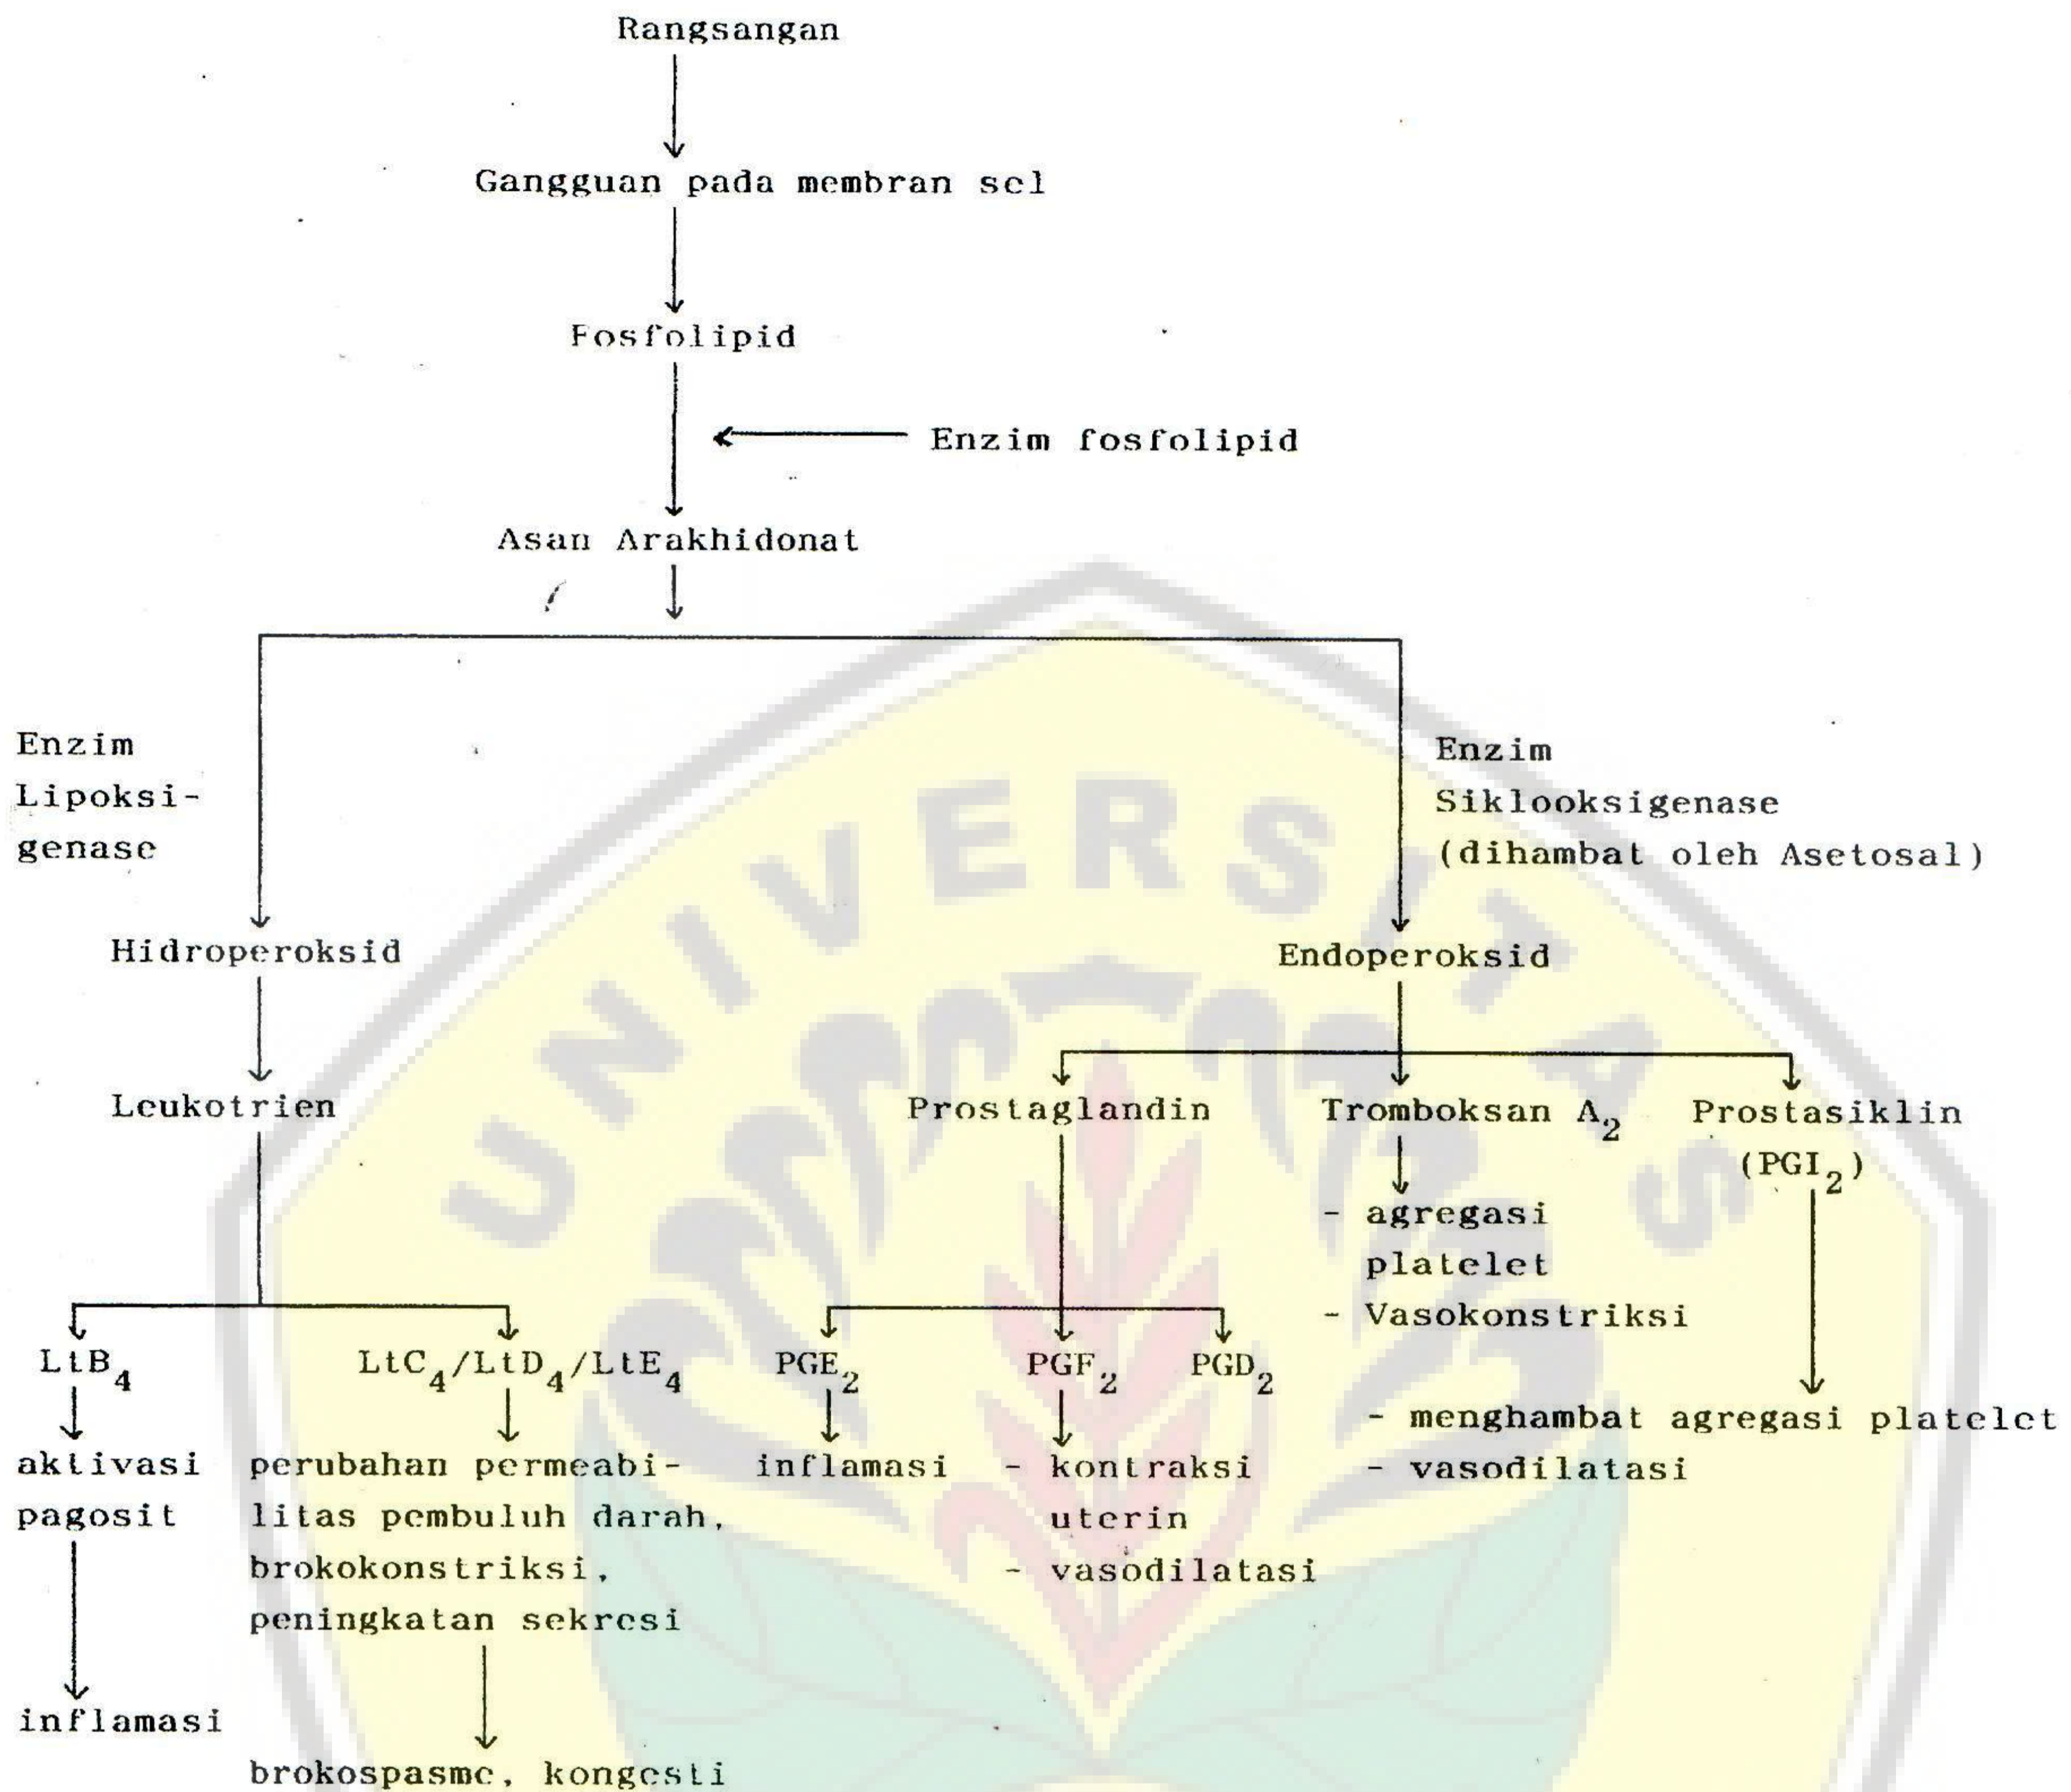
Rangsangan

Gangguan pada membran sel

Fosfolipid

Enzim fosfolipid

Asan Arakhidonat

Enzim Lipoksigenase

Enzim Siklooksigenase (dihambat oleh Asetosal)

Hidroperoksid

Endoperoksid

Leukotrien

Prostaglandin

Tromboksan $A_2$

Prostasiklin ($PGI_2$)

- agregasi platelet
- Vasokonstriksi

$LtB_4$

$LtC_4/LtD_4/LtE_4$

$PGE_2$

$PGF_2$

$PGD_2$

- menghambat agregasi platelet
- vasodilatasi

aktivasi pagosit

perubahan permeabilitas pembuluh darah, brokokonstriksi, peningkatan sekresi

inflamasi

- kontraksi uterin
- vasodilatasi

inflamasi

brokospasme, kongesti